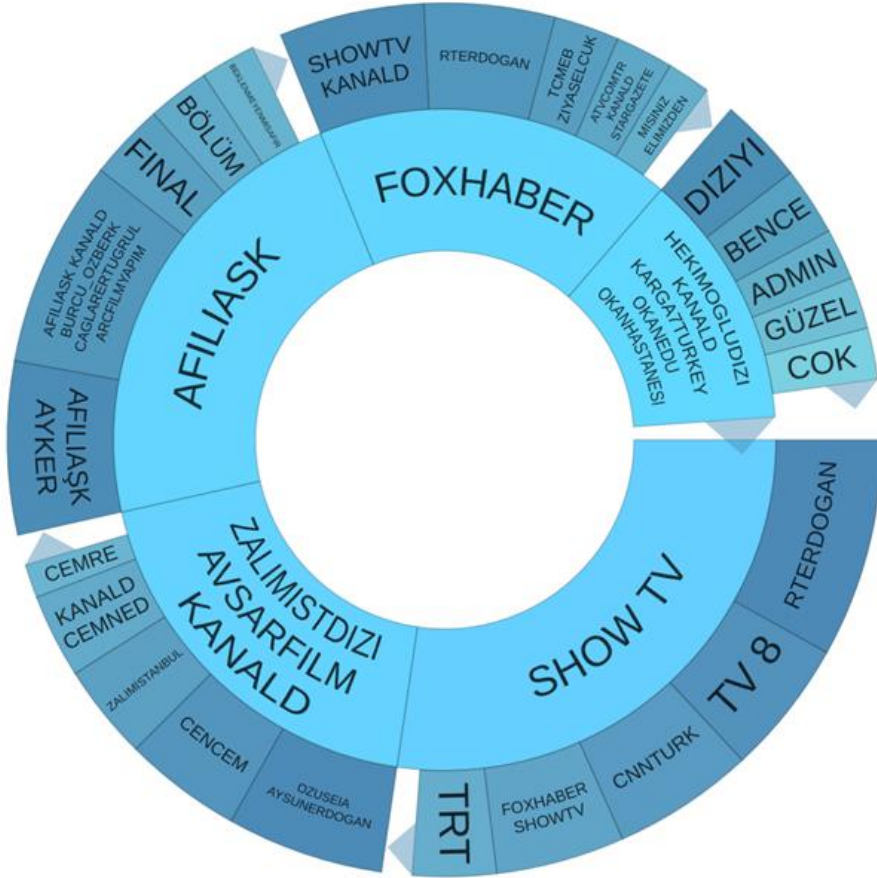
SHOWTV KANALD
RTERDOGAN
TCMEB ZIYASELCUK
ATVCOMTR KANALD STARGAZETE
MISINIZ ELIMIZDEN
FOXHABER
BÖLÜM
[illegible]
FINAL
AFILIASK
AFILIASK KANALD BURCU_OZBERK CAGLARERTUGRUL ARCFILMYAPIM
AFILIAŞK AYKER
DIZIYI
BENCE
ADMIN
GÜZEL
COK
HEKIMOGLUDIZI KANALD KARGATURKEY OKANEDU OKANHASTANESI
ZALIMISTDIZI AVSARFILM KANALD
CEMRE
KANALD CEMNED
ZALIMISTANBUL
CENCEM
OZUSEIA AYSUNERDOGAN
SHOW TV
RTERDOGAN
TV 8
CNNTURK
FOXHABER SHOWTV
TRT